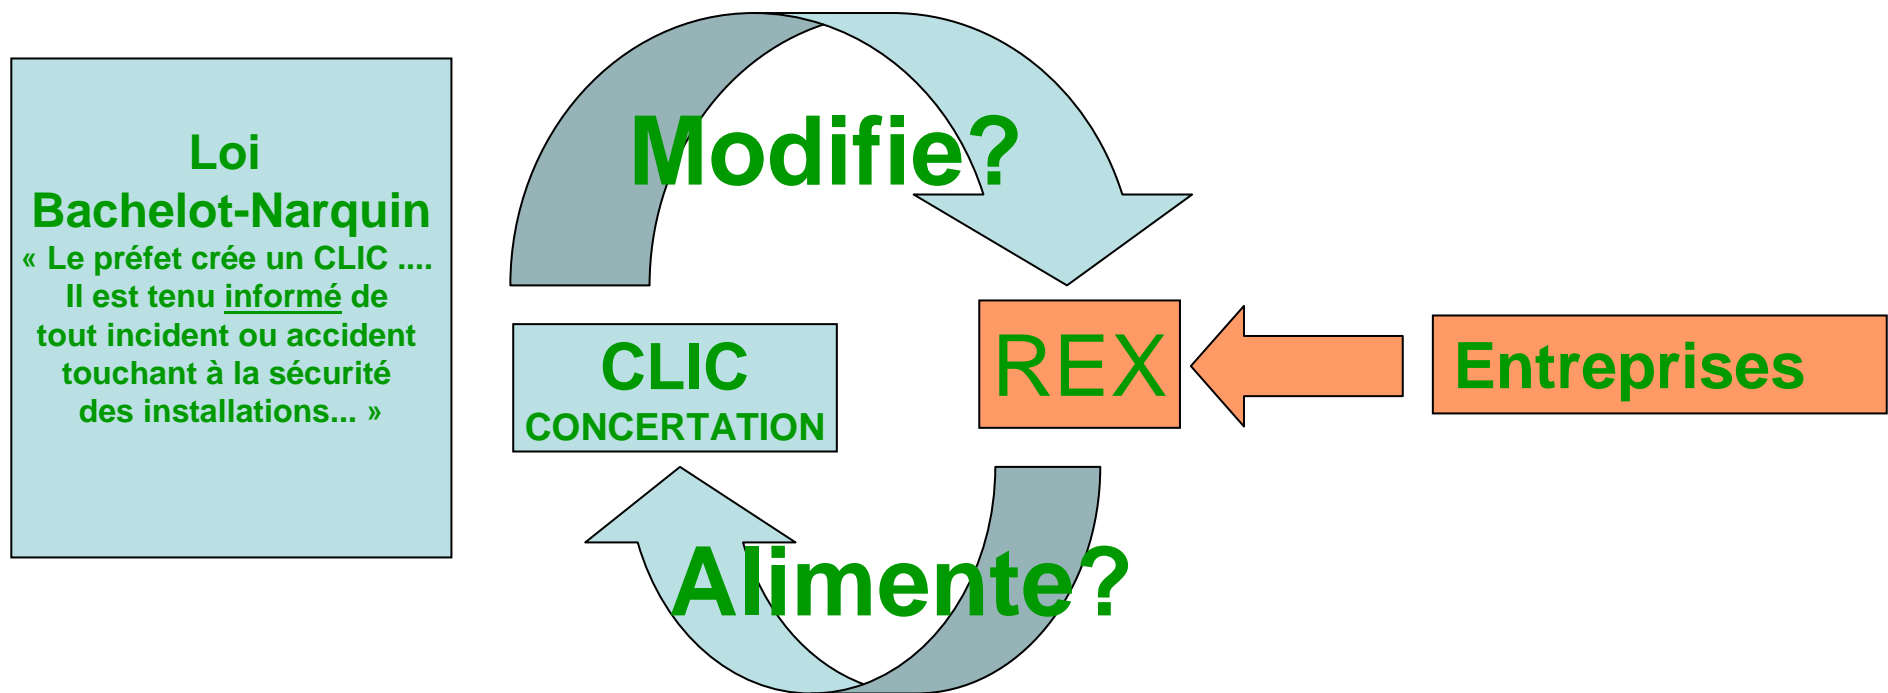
Loi Bachelot-Narquin
« Le préfet crée un CLIC .... Il est tenu informé de tout incident ou accident touchant à la sécurité des installations... »

Modifie?

CLIC
CONCERTATION

REX

Entreprises

Alimente?